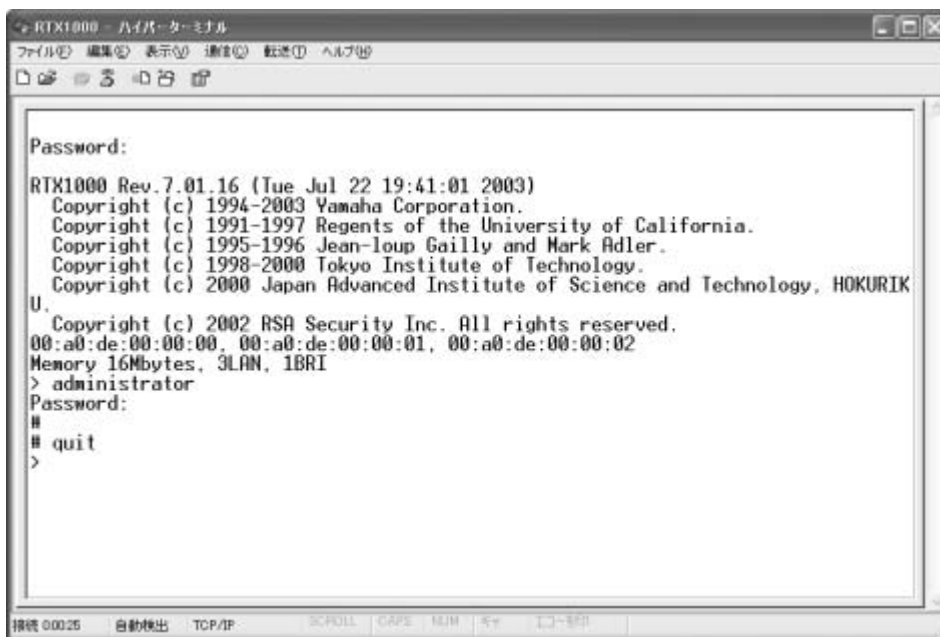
RTX1000 - ハイパーターミナル

ファイル(F) 編集(E) 表示(V) 通信(C) 転送(T) ヘルプ(H)

Password:

RTX1000 Rev.7.01.16 (Tue Jul 22 19:41:01 2003)
Copyright (c) 1994-2003 Yamaha Corporation.
Copyright (c) 1991-1997 Regents of the University of California.
Copyright (c) 1995-1996 Jean-loup Gailly and Mark Adler.
Copyright (c) 1998-2000 Tokyo Institute of Technology.
Copyright (c) 2000 Japan Advanced Institute of Science and Technology, HOKURIKU.
Copyright (c) 2002 RSA Security Inc. All rights reserved.
00:a0:de:00:00:00, 00:a0:de:00:00:01, 00:a0:de:00:00:02
Memory 16Mbytes, 3LAN, 1BRI
> administrator
Password:
#
# quit
>

接続 0:00:25 自動検出 TCP/IP SCROLL CAPS NUM キャ エコーをとり